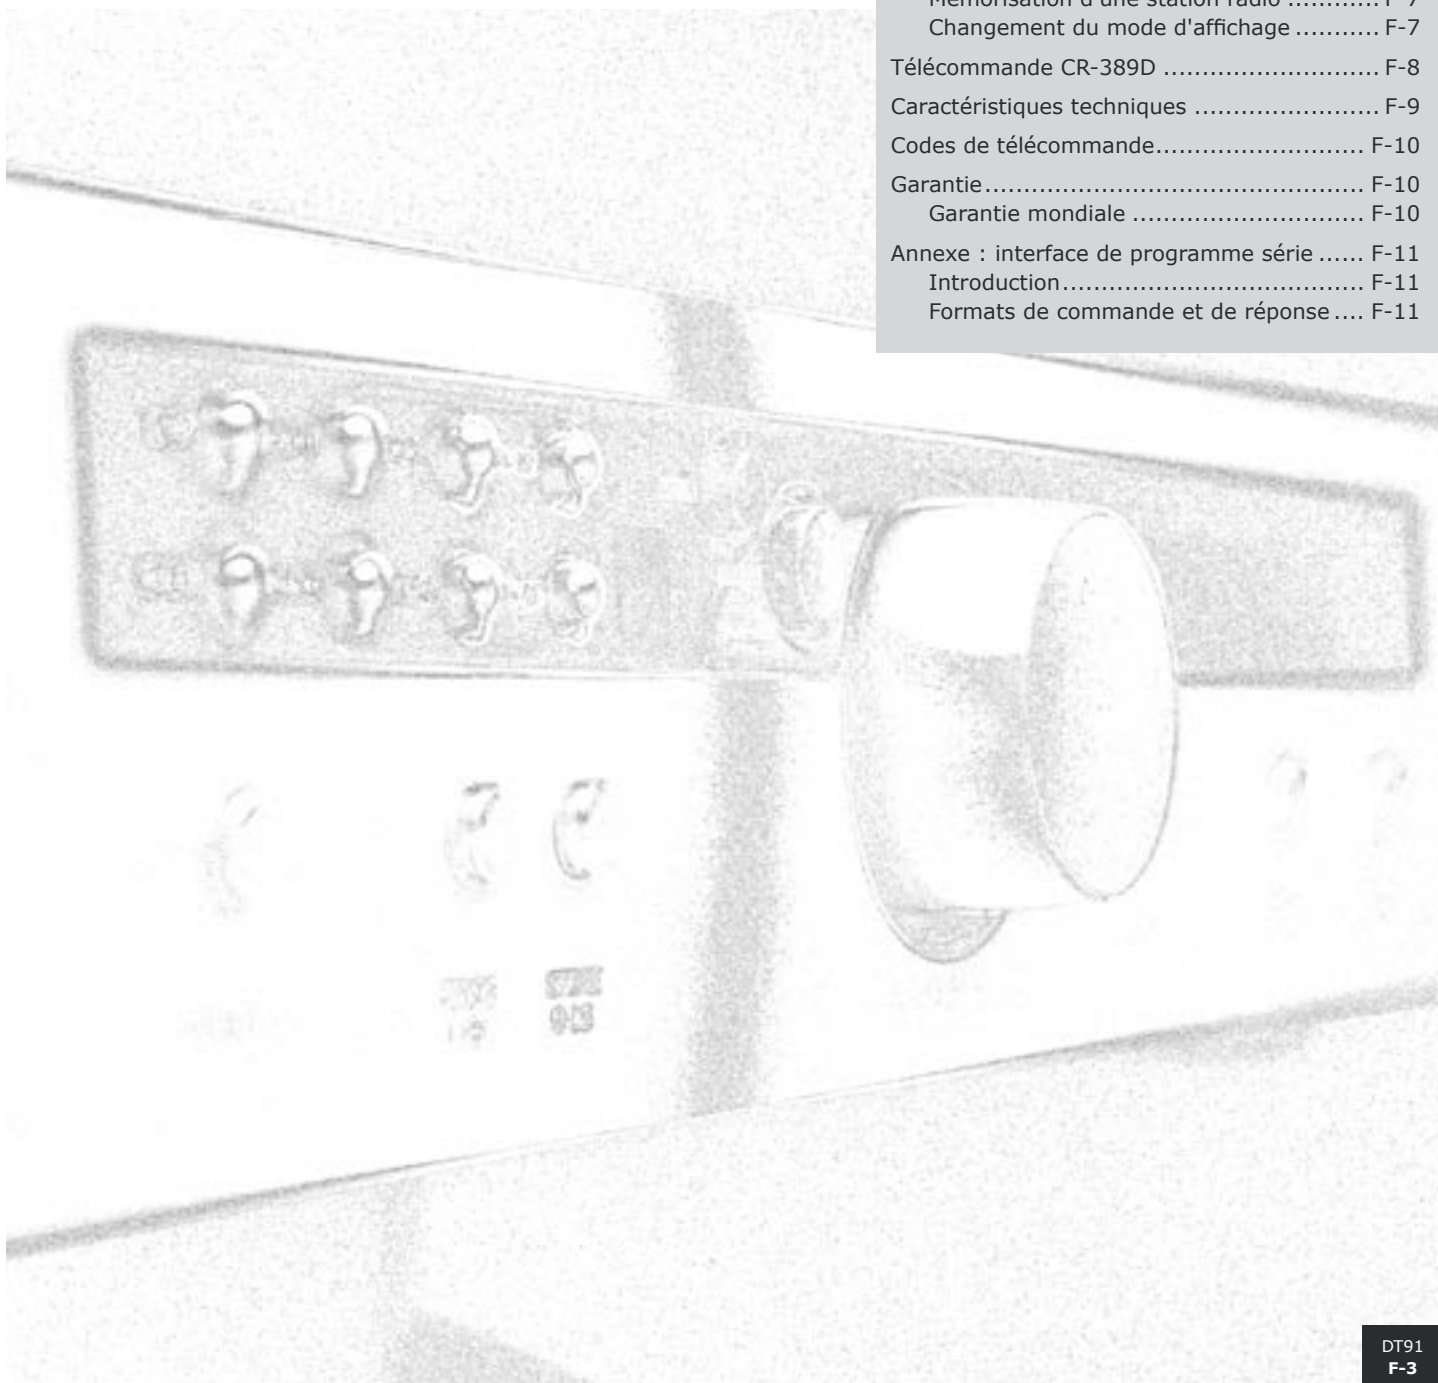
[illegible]
Changement du mode d'affichage ........... F-7

Télécommande CR-389D ........................... F-8

Caractéristiques techniques ........................ F-9

Codes de télécommande.......................... F-10

Garantie................................................ F-10
Garantie mondiale ............................. F-10

Annexe : interface de programme série ...... F-11
Introduction..................................... F-11
Formats de commande et de réponse .... F-11

DT91
F-3